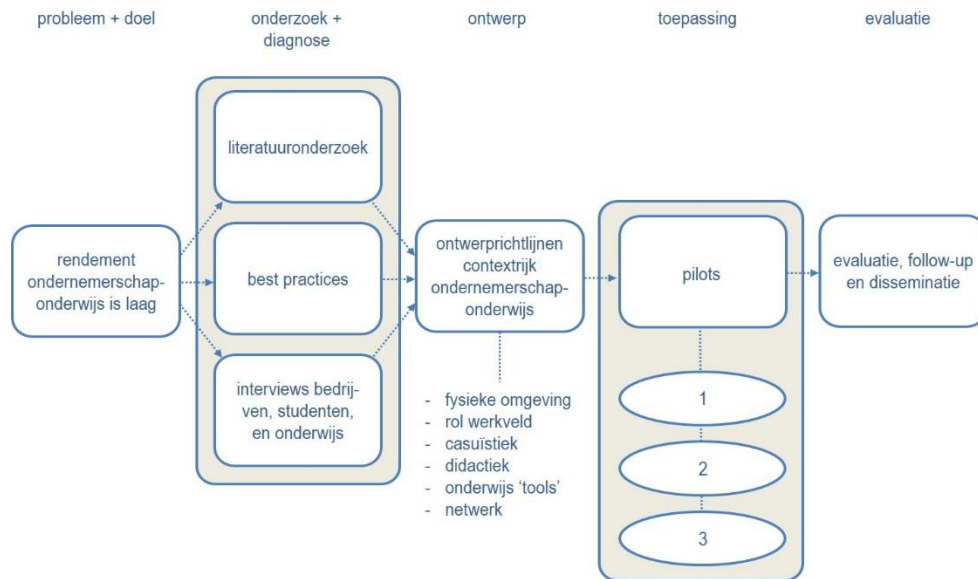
probleem + doel

onderzoek + diagnose

ontwerp

toepassing

evaluatie

rendement ondernemerschaponderwijs is laag

literatuuronderzoek

best practices

interviews bedrijven, studenten, en onderwijs

ontwerprichtlijnen contextrijk ondernemerschaponderwijs

- fysieke omgeving
- rol werkveld
- casuïstiek
- didactiek
- onderwijs 'tools'
- netwerk

pilots

1

2

3

evaluatie, follow-up en disseminatie